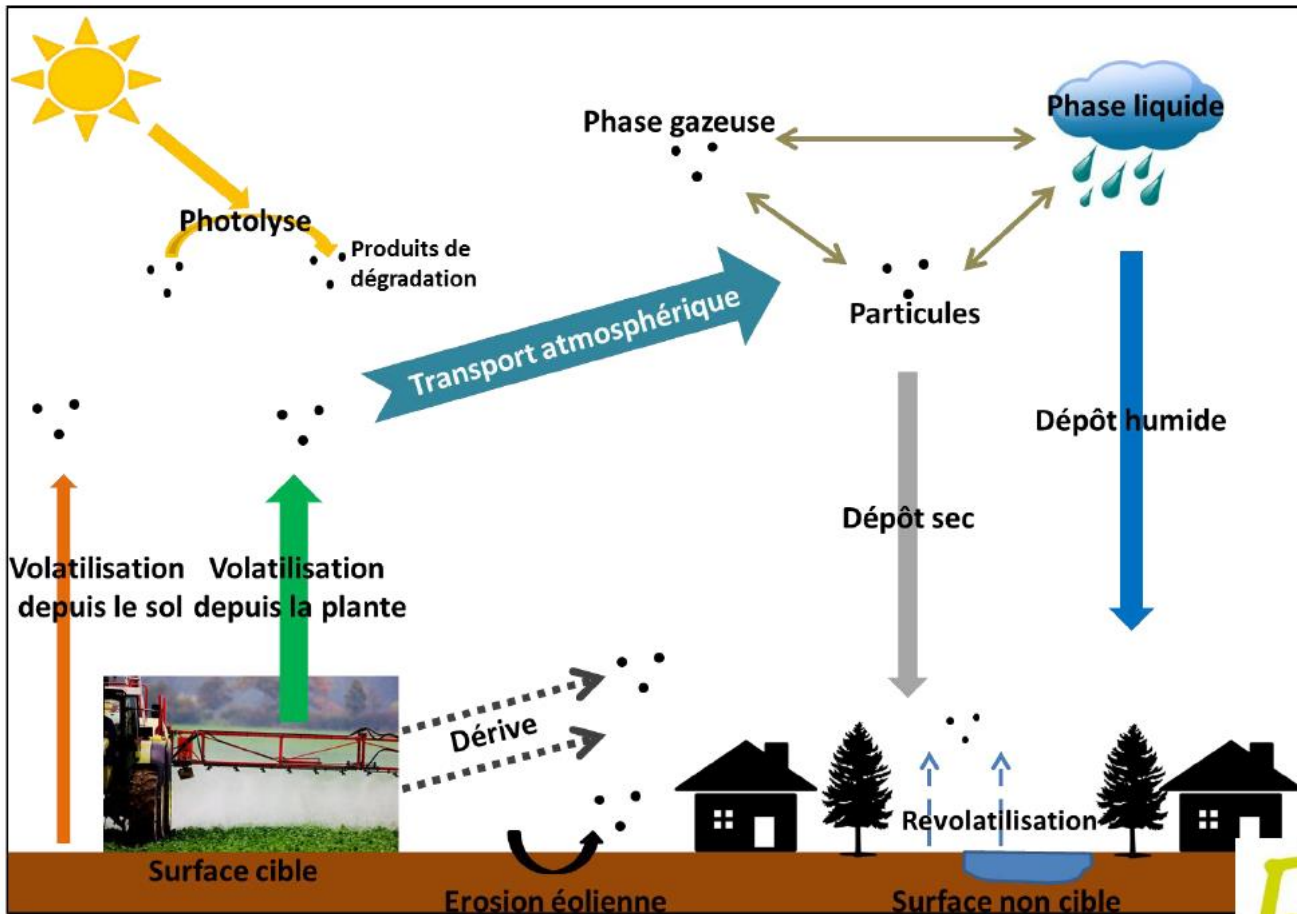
Phase gazeuse

Phase liquide

Photolyse

Produits de dégradation

Transport atmosphérique

Particules

Dépôt humide

Dépôt sec

Volatilisation depuis le sol

Volatilisation depuis la plante

Dérive

Revolatilisation

Surface cible

Erosion éolienne

Surface non cible